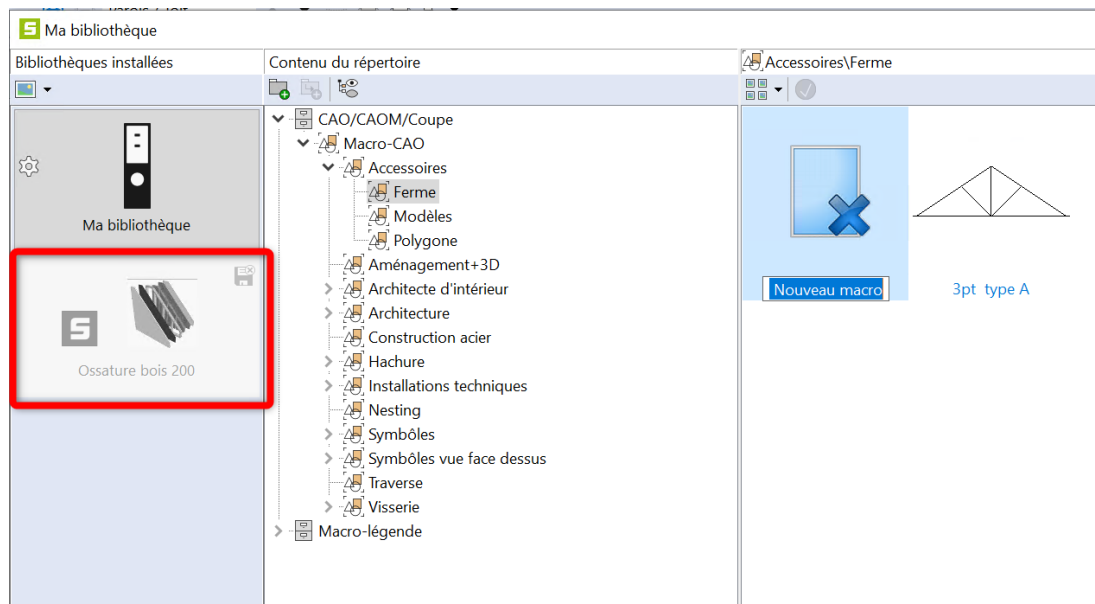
Ma bibliothèque

Bibliothèques installées

Ma bibliothèque

Ossature bois 200

Contenu du répertoire

CAO/CAOM/Coupe
Macro-CAO
Accessoires
Ferme
Modèles
Polygone
Aménagement+3D
Architecte d'intérieur
Architecture
Construction acier
Hachure
Installations techniques
Nesting
Symbôles
Symbôles vue face dessus
Traverse
Visserie
Macro-légende

Accessoires\Ferme

Nouveau macro

3pt type A